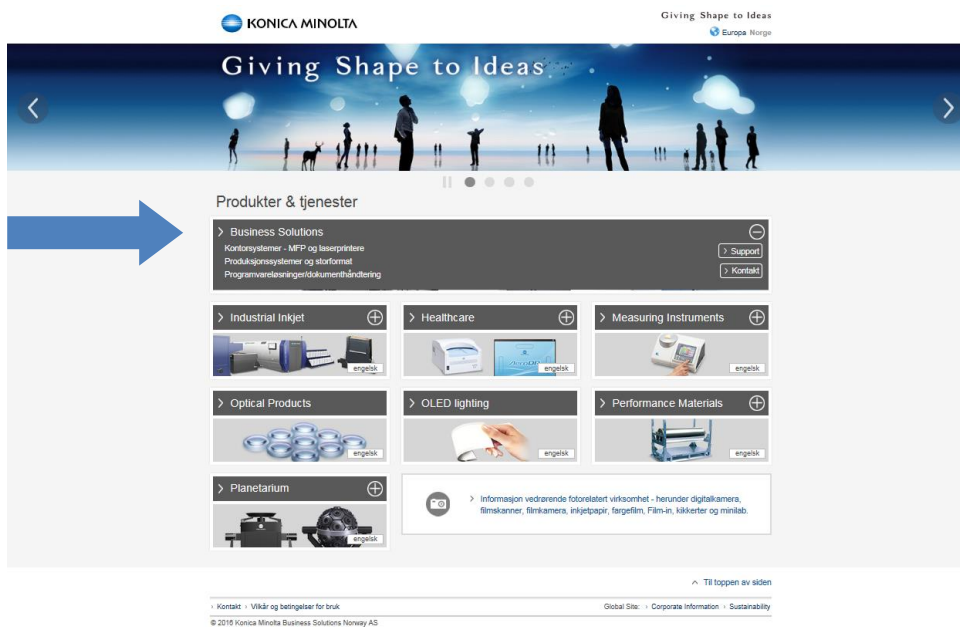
KONICA MINOLTA

Giving Shape to Ideas

Europa Norge

Giving Shape to Ideas

Produkter & tjenester

Business Solutions

Kontorsystemer - MFP og laserprintere
Produksjonssystemer og storformat
Programvareløsninger/dokumenthåndtering

Support

Kontakt

Industrial Inkjet

engelsk

Healthcare

engelsk

Measuring Instruments

engelsk

Optical Products

engelsk

OLED lighting

engelsk

Performance Materials

engelsk

Planetarium

engelsk

Informasjon vedrørende fotorelatert virksomhet - herunder digitalkamera, filmskanner, filmkamera, inkjetpapir, fargefilm, Film-in, kikkerter og minilab.

Til toppen av siden

Kontakt Vilkår og betingelser for bruk

Global Site: Corporate Information Sustainability

© 2016 Konica Minolta Business Solutions Norway AS